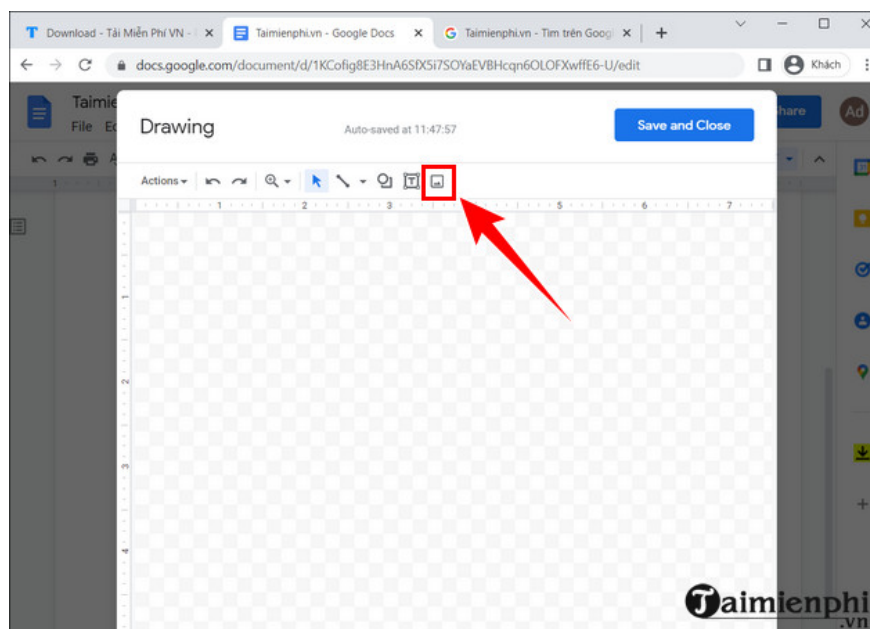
Download - Tải Miễn Phí VN - | ×
Taimienphi.vn - Google Docs ×
Taimienphi.vn - Tìm trên Googl ×
+
docs.google.com/document/d/1KCofig8E3HnA6SfX5i7SOYaEVBHcqn6OLOFXwffE6-U/edit
Khách
Taimie
File Ec
hare
Ad
Drawing
Auto-saved at 11:47:57
Save and Close
Actions
1 2 3 5 6 7
1
2
3
4
Taimienphi
.vn